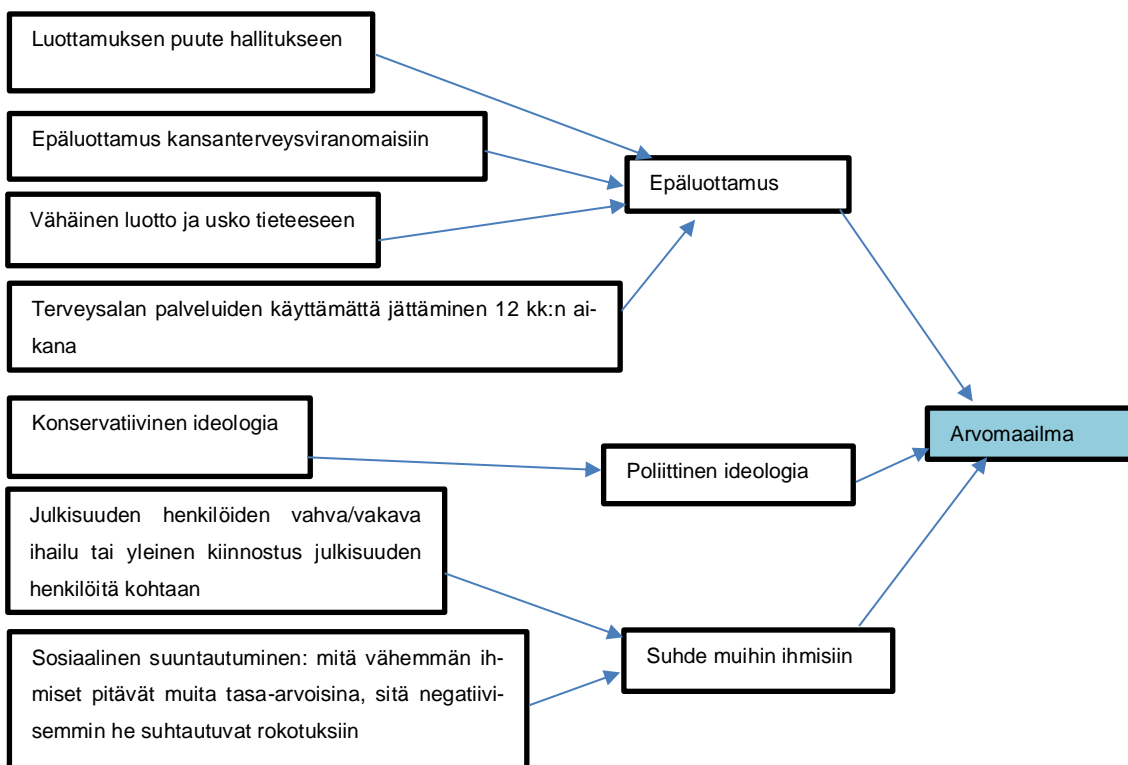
Luottamuksen puute hallitukseen

Epäluottamus kansanterveysviranomaisiin

Vähäinen luotto ja usko tieteeseen

Terveysalan palveluiden käyttämättä jättäminen 12 kk:n aikana

Epäluottamus

Konservatiivinen ideologia

Poliittinen ideologia

Julkisuuden henkilöiden vahva/vakava ihailu tai yleinen kiinnostus julkisuuden henkilöitä kohtaan

Sosiaalinen suuntautuminen: mitä vähemmän ihmiset pitävät muita tasa-arvoisina, sitä negatiivisemmin he suhtautuvat rokotuksiin

Suhde muihin ihmisiin

Arvomaailma